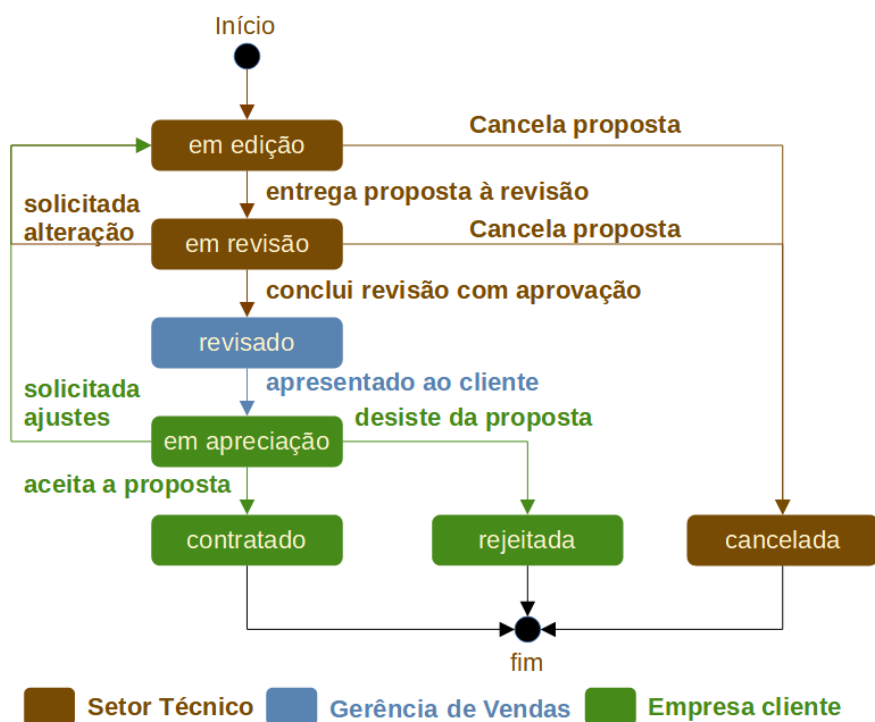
Início

em edição

Cancela proposta

entrega proposta à revisão

solicitada alteração

em revisão

Cancela proposta

conclui revisão com aprovação

revisado

solicitada ajustes

apresentado ao cliente

desiste da proposta

em apreciação

aceita a proposta

contratado

rejeitada

cancelada

fim

Setor Técnico

Gerência de Vendas

Empresa cliente